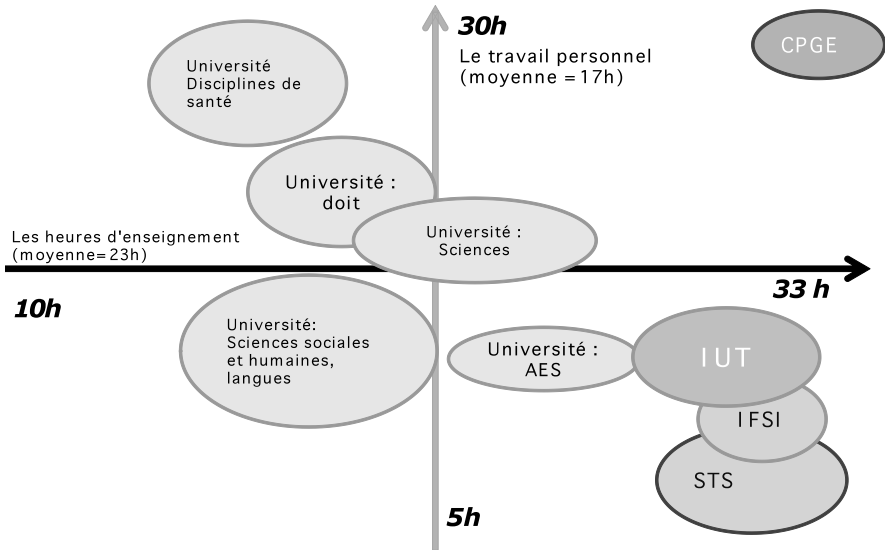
30h

Le travail personnel (moyenne = 17h)

CPGE

Université Disciplines de santé

Université : doit

Les heures d'enseignement (moyenne=23h)

Université : Sciences

10h

33 h

Université: Sciences sociales et humaines, langues

Université : AES

IUT

IFSI

STS

5h